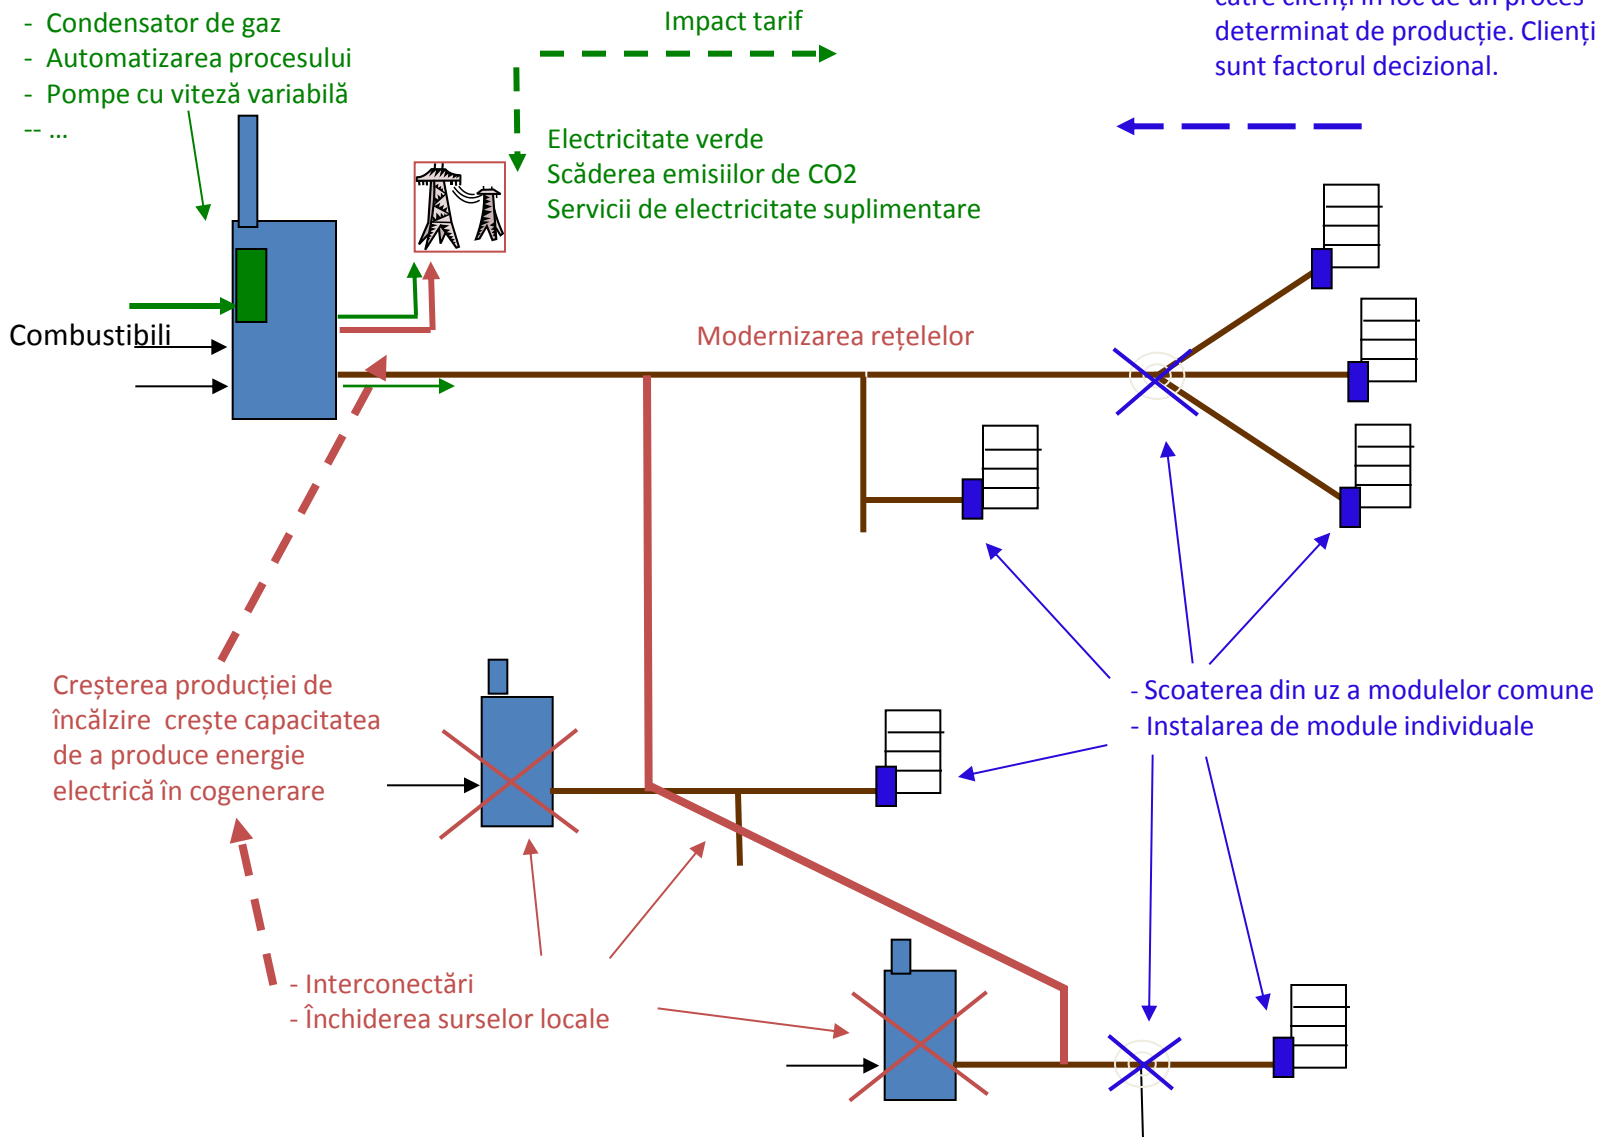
- Condensator de gaz
- Automatizarea procesului
- Pompe cu viteză variabilă
-- ...

Impact tarif

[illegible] determinat de producție. Clienți sunt factorul decizional.

Electricitate verde
Scăderea emisiilor de CO2
Servicii de electricitate suplimentare

Combustibili

Modernizarea rețelelor

Creșterea producției de încălzire crește capacitatea de a produce energie electrică în cogenerare

- Scoaterea din uz a modulelor comune
- Instalarea de module individuale

- Interconectări
- Închiderea surselor locale